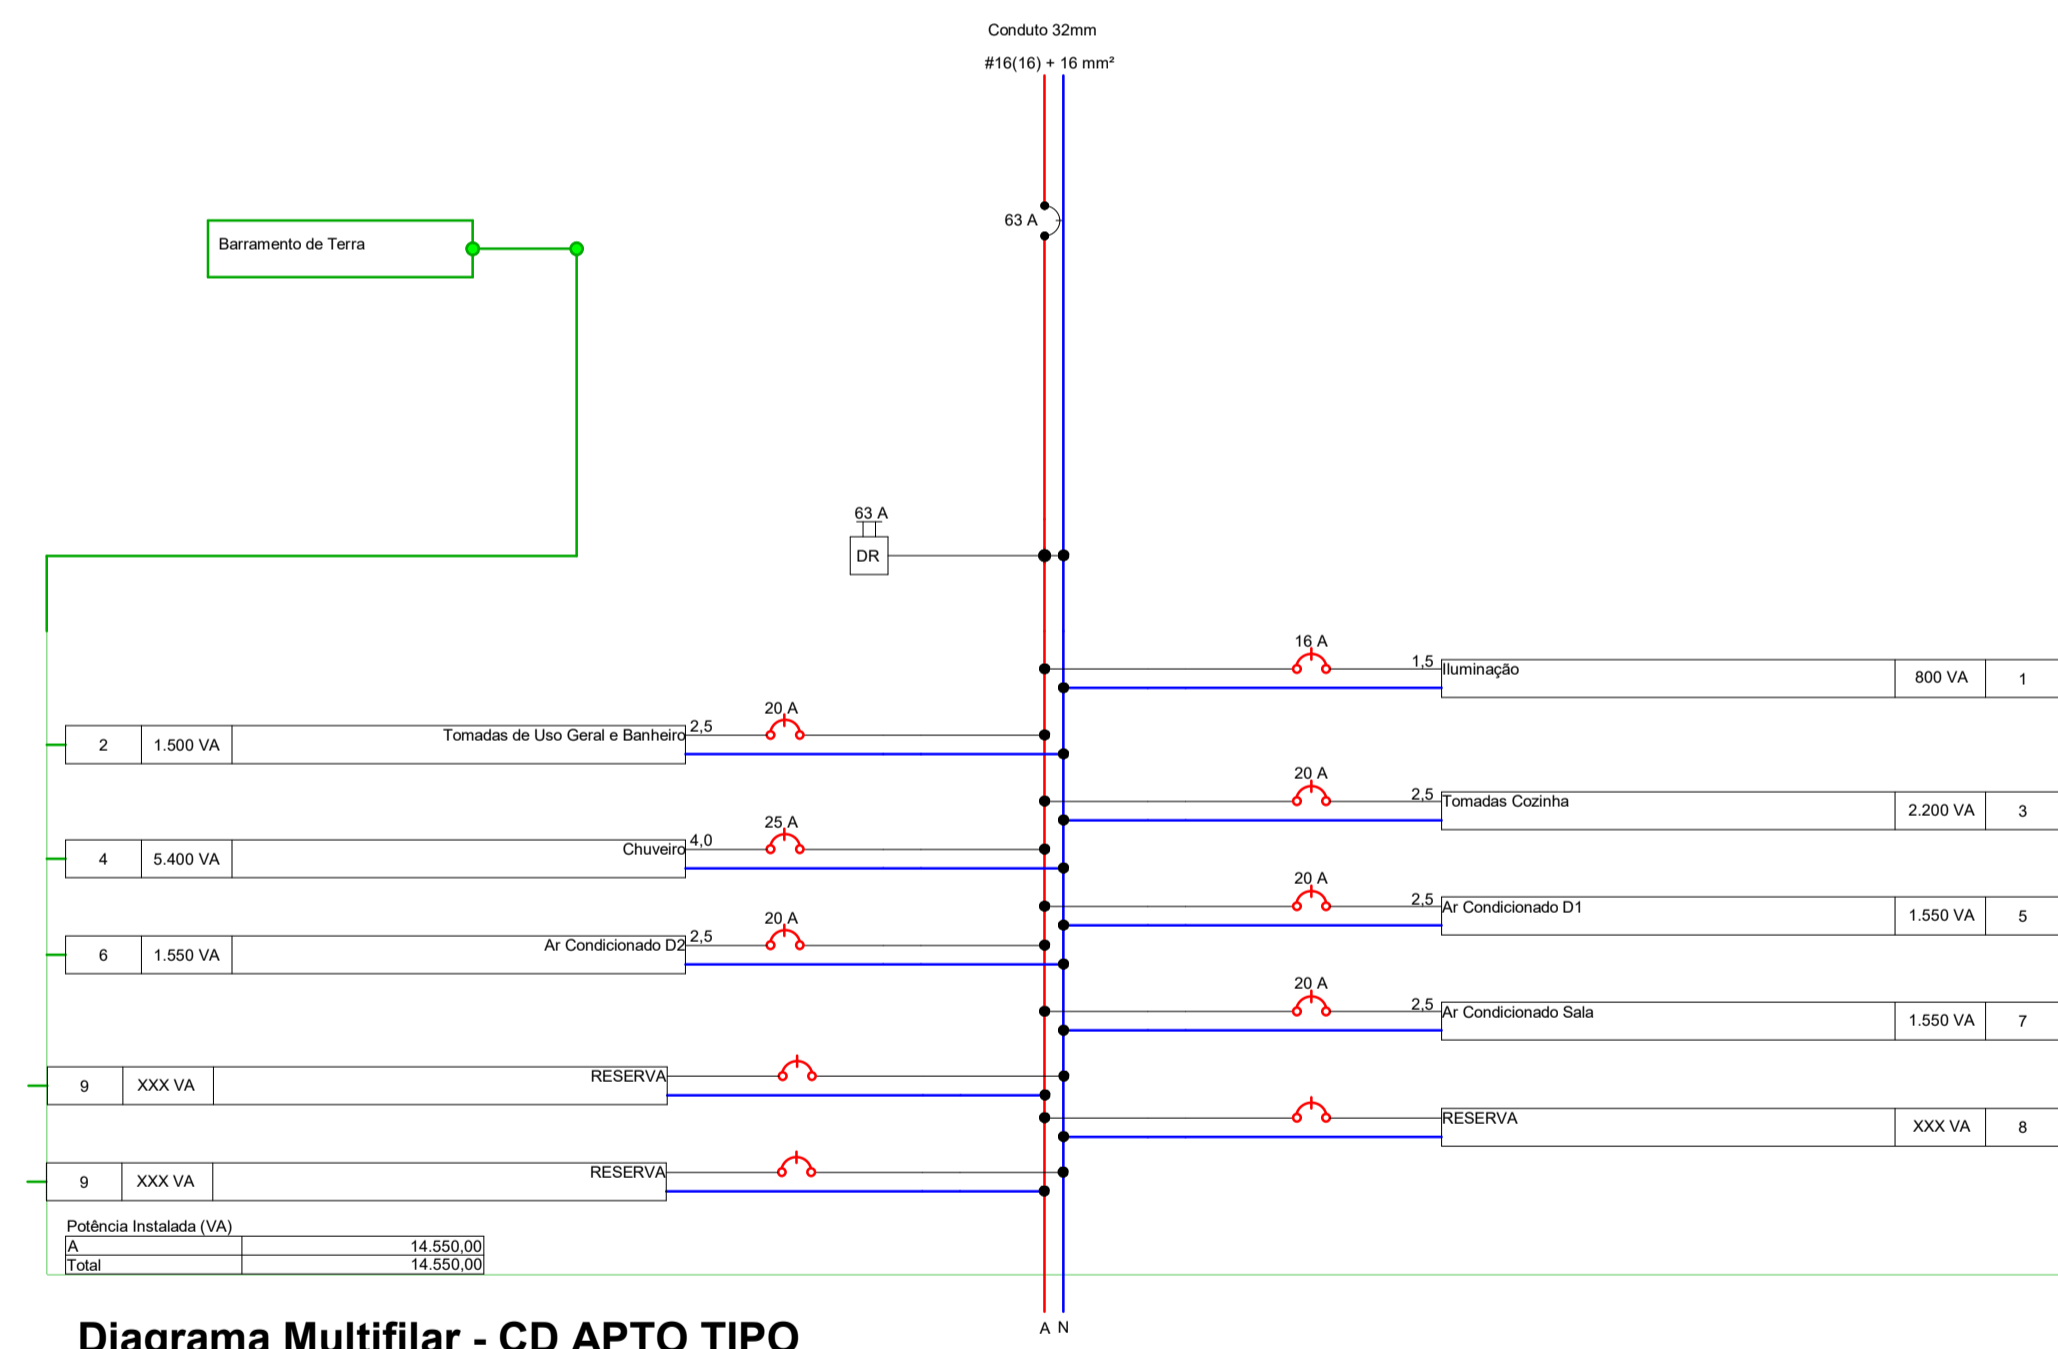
Conduto 32mm

#16(16) + 16 mm²

Barramento de Terra

63 A

63 A

DR

16 A

1,5

Iluminação

800 VA

1

2

1.500 VA

Tomadas de Uso Geral e Banheiro

2,5

20 A

20 A

2,5

Tomadas Cozinha

2.200 VA

3

4

5.400 VA

Chuveiro

4,0

25 A

20 A

2,5

Ar Condicionado D1

1.550 VA

5

6

1.550 VA

Ar Condicionado D2

2,5

20 A

20 A

2,5

Ar Condicionado Sala

1.550 VA

7

9

XXX VA

RESERVA

RESERVA

XXX VA

8

9

XXX VA

RESERVA

Potência Instalada (VA)

| | |
|---|---|
| A | 14.550,00 |
| Total | 14.550,00 |

A N

Diagrama Multifilar - CD APTO TIPO